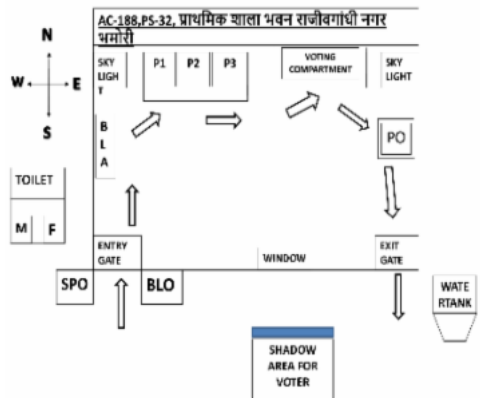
AC-188,PS-32, प्राथमिक शाला भवन राजीवगांधी नगर धमोरी

N
W E
S

SKY LIGH T

P1 P2 P3

VOTING COMPARTMENT

SKY LIGHT

B L A

PO

TOILET

M F

ENTRY GATE

WINDOW

EXIT GATE

SPO

BLO

WATE RTANK

SHADOW AREA FOR VOTER